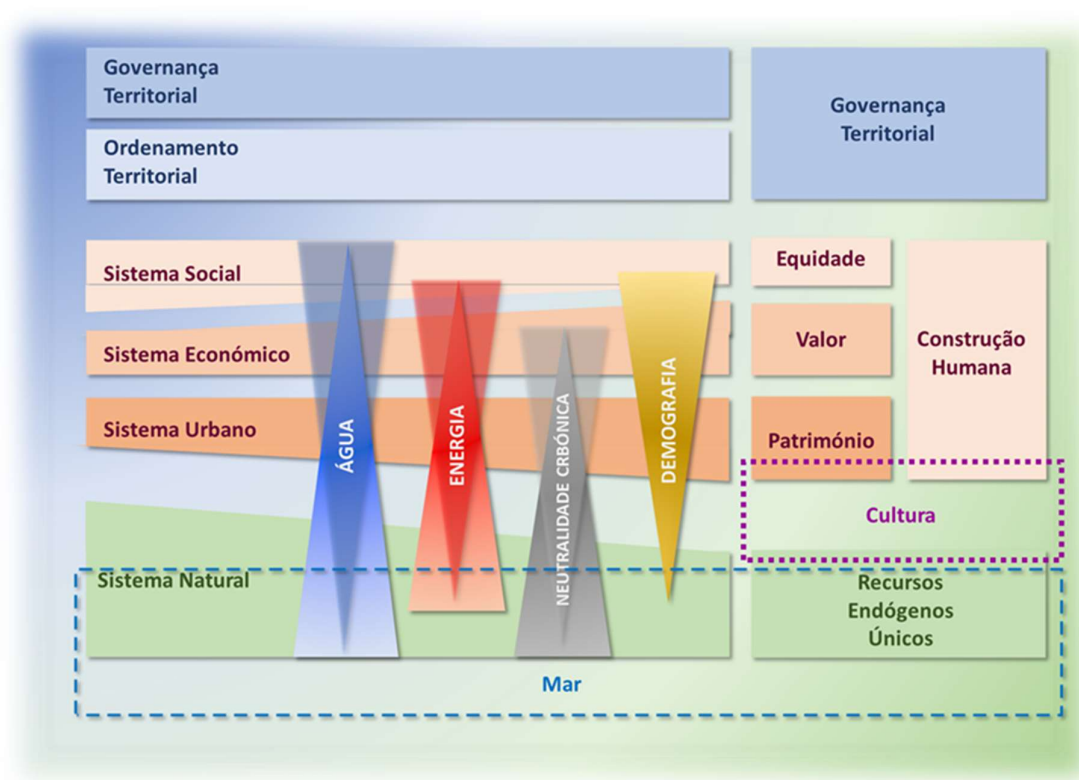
Governança Territorial

Ordenamento Territorial

Governança Territorial

Sistema Social

Sistema Económico

Sistema Urbano

ÁGUA

ENERGIA

NEUTRALIDADE CRBÓNICA

DEMOGRAFIA

Equidade

Valor

Construção Humana

Património

Cultura

Sistema Natural

Recursos Endógenos Únicos

Mar